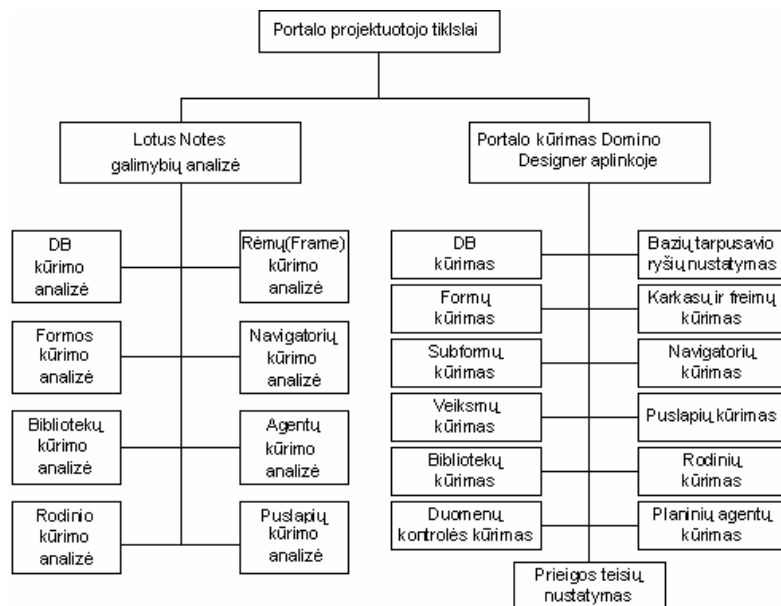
Portalo projektuotojo tikslai

Lotus Notes galimybių analizė

DB kūrimo analizė

Rėmų(Frame) kūrimo analizė

Formos kūrimo analizė

Navigatorių kūrimo analizė

Bibliotekų kūrimo analizė

Agentų kūrimo analizė

Rodinio kūrimo analizė

Puslapių kūrimo analizė

Portalo kūrimas Domino Designer aplinkoje

DB kūrimas

Bazių tarpusavio ryšių nustatymas

Formų kūrimas

Karkasų ir freimų kūrimas

Subformų kūrimas

Navigatorių kūrimas

Veiksmų kūrimas

Puslapių kūrimas

Bibliotekų kūrimas

Rodinių kūrimas

Duomenų kontrolės kūrimas

Planinių agentų kūrimas

Prieigos teisių nustatymas